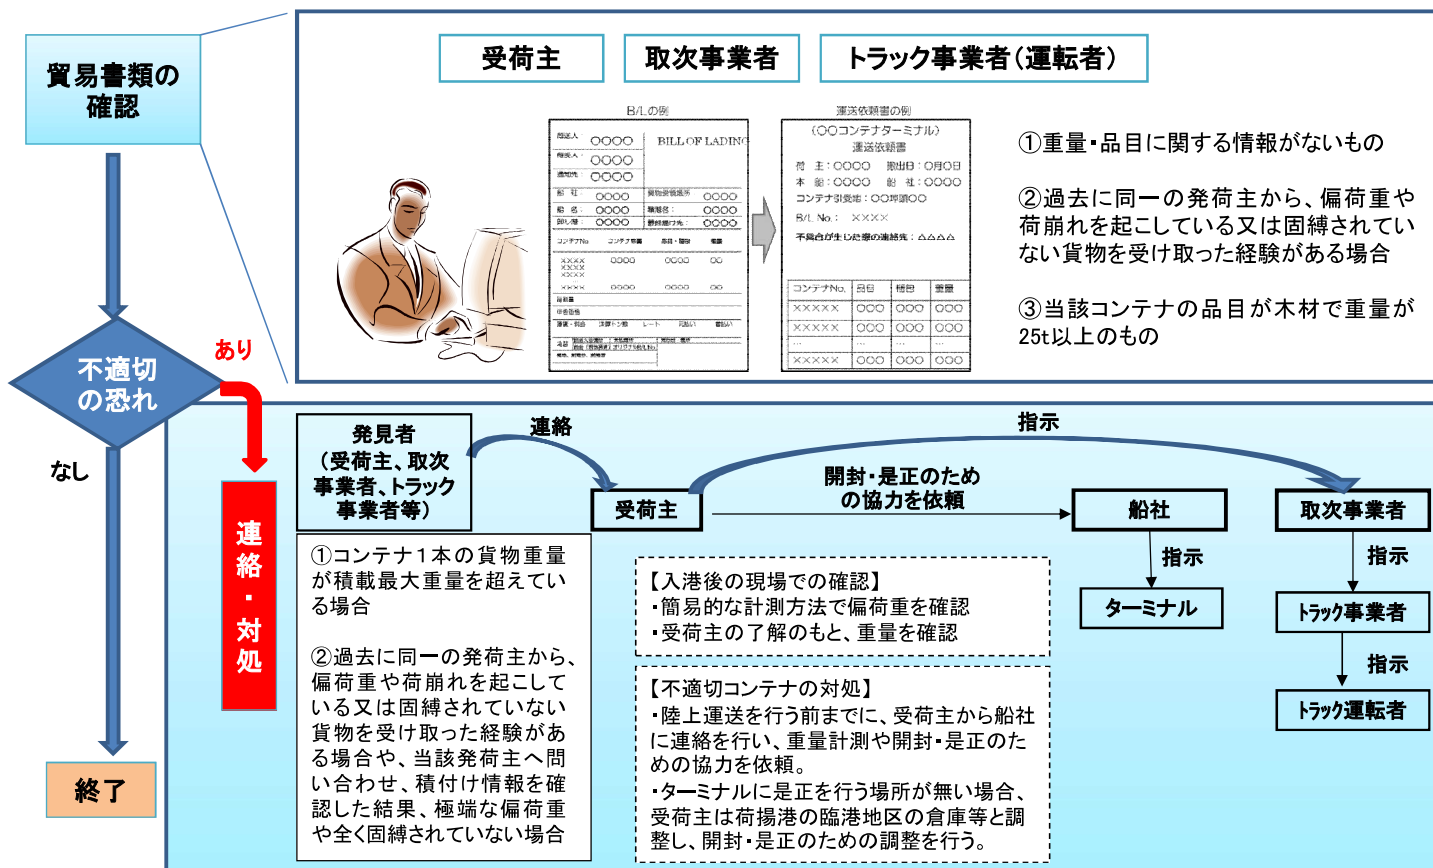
貿易書類の確認

受荷主
取次事業者
トラック事業者（運転者）

B/Lの例

荷送人 ○○○○
荷受人 ○○○○
通知先 ○○○○
BILL OF LADING
船社 ○○○○
貨物受領場所 ○○○○
船名 ○○○○
積港 ○○○○
卸し港 ○○○○
最終仕向先 ○○○○
コンテナNo. コンテナ番号 品名・梱包 重量
×××× ○○○○ ○○○○ ○○
××××
××××
×××× ○○○○ ○○○○ ○○

運送依頼書の例

（○○コンテナターミナル）
運送依頼書
荷主：○○○○ 搬出日：○月○日
本船：○○○○ 船社：○○○○
コンテナ引受地：○○埠頭○○
B/L No.：××××
不具合が生じた際の連絡先：△△△△

| コンテナNo. | 品目 | 梱包 | 重量 |
|---|---|---|---|
| ××××× | ○○○ | ○○○ | ○○○ |
| ××××× | ○○○ | ○○○ | ○○○ |
| … | … | … | … |
| ××××× | ○○○ | ○○○ | ○○○ |

①重量・品目に関する情報がないもの

②過去に同一の発荷主から、偏荷重や荷崩れを起こしている又は固縛されていない貨物を受け取った経験がある場合

③当該コンテナの品目が木材で重量が25t以上のもの

不適切の恐れ
あり
なし
終了

連絡・対処

発見者（受荷主、取次事業者、トラック事業者等）
連絡
受荷主
指示
開封・是正のための協力を依頼
船社
指示
ターミナル
取次事業者
指示
トラック事業者
指示
トラック運転者

①コンテナ１本の貨物重量が積載最大重量を超えている場合

②過去に同一の発荷主から、偏荷重や荷崩れを起こしている又は固縛されていない貨物を受け取った経験がある場合や、当該発荷主へ問い合わせ、積付け情報を確認した結果、極端な偏荷重や全く固縛されていない場合

【入港後の現場での確認】
・簡易的な計測方法で偏荷重を確認
・受荷主の了解のもと、重量を確認

【不適切コンテナの対処】
・陸上運送を行う前までに、受荷主から船社に連絡を行い、重量計測や開封・是正のための協力を依頼。
・ターミナルに是正を行う場所が無い場合、受荷主は荷揚港の臨港地区の倉庫等と調整し、開封・是正のための調整を行う。